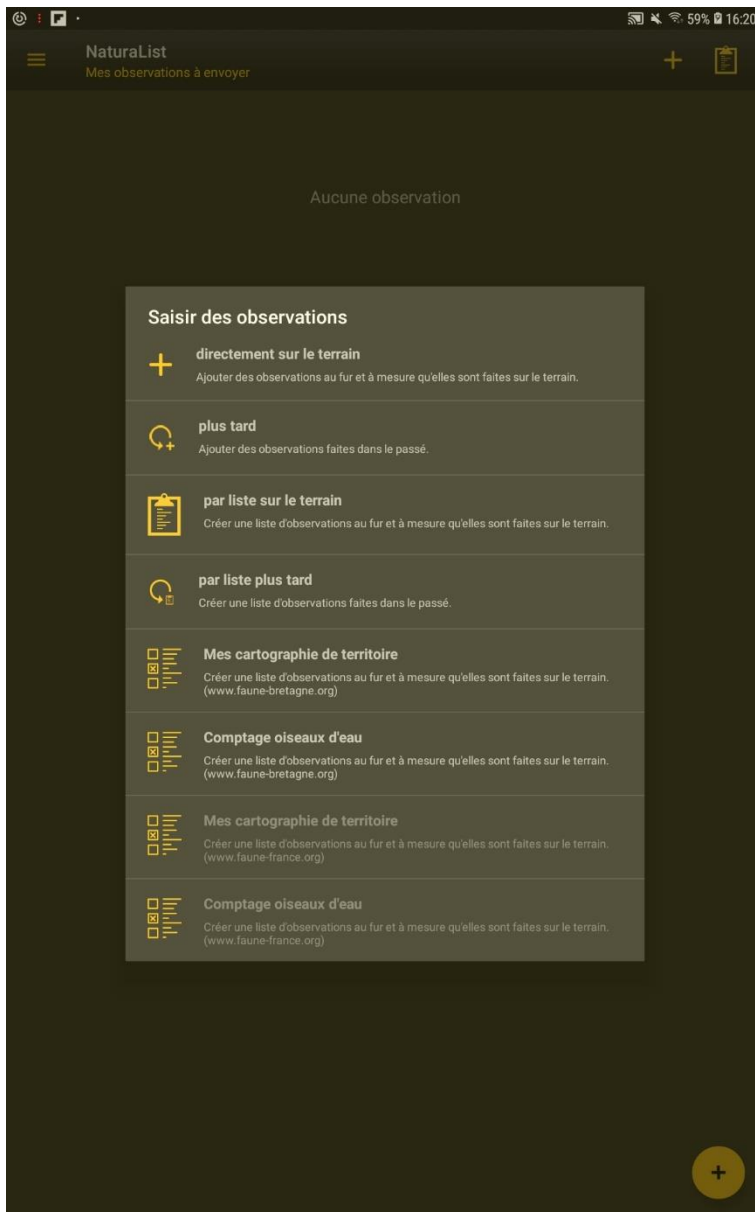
59% 16:20

NaturaList
Mes observations à envoyer

Aucune observation

Saisir des observations

directement sur le terrain
Ajouter des observations au fur et à mesure qu'elles sont faites sur le terrain.

plus tard
Ajouter des observations faites dans le passé.

par liste sur le terrain
Créer une liste d'observations au fur et à mesure qu'elles sont faites sur le terrain.

par liste plus tard
Créer une liste d'observations faites dans le passé.

Mes cartographie de territoire
Créer une liste d'observations au fur et à mesure qu'elles sont faites sur le terrain. (www.faune-bretagne.org)

Comptage oiseaux d'eau
Créer une liste d'observations au fur et à mesure qu'elles sont faites sur le terrain. (www.faune-bretagne.org)

Mes cartographie de territoire
Créer une liste d'observations au fur et à mesure qu'elles sont faites sur le terrain. (www.faune-france.org)

Comptage oiseaux d'eau
Créer une liste d'observations au fur et à mesure qu'elles sont faites sur le terrain. (www.faune-france.org)